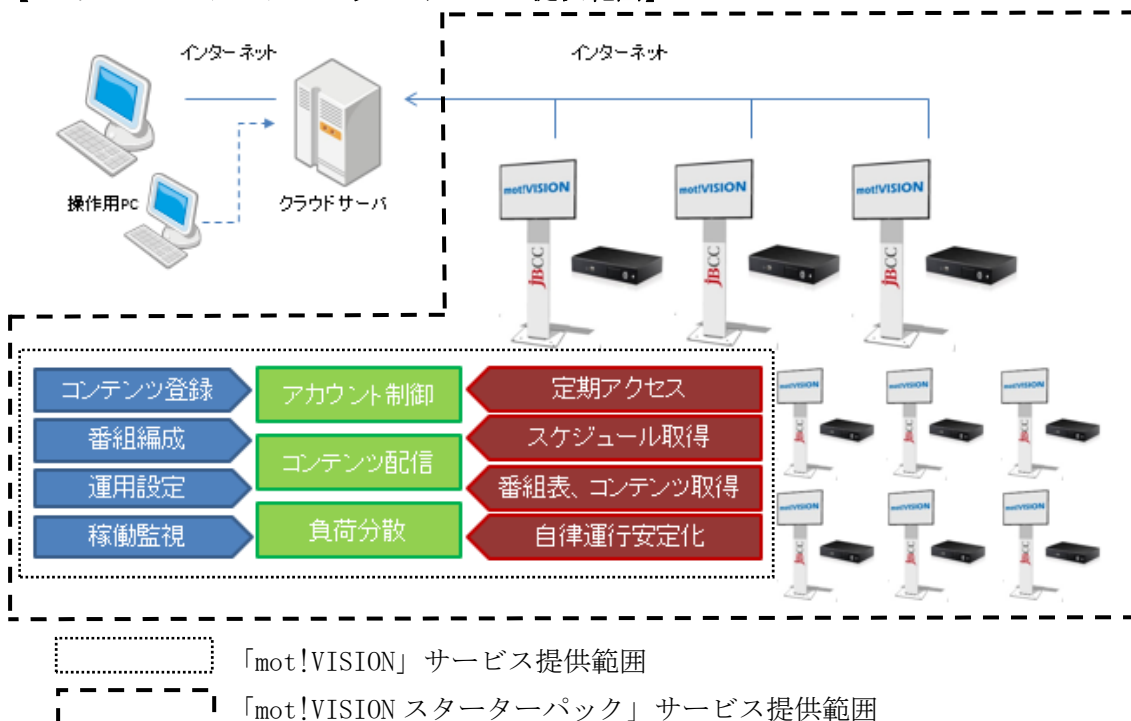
インターネット

インターネット

操作用PC

クラウドサーバ

mot!VISION

mot!VISION

mot!VISION

JBCC

JBCC

JBCC

コンテンツ登録

アカウント制御

定期アクセス

番組編成

コンテンツ配信

スケジュール取得

運用設定

番組表、コンテンツ取得

稼働監視

負荷分散

自律運行安定化

mot!VISION

mot!VISION

mot!VISION

mot!VISION

mot!VISION

mot!VISION

「mot!VISION」サービス提供範囲

「mot!VISION スターターパック」サービス提供範囲